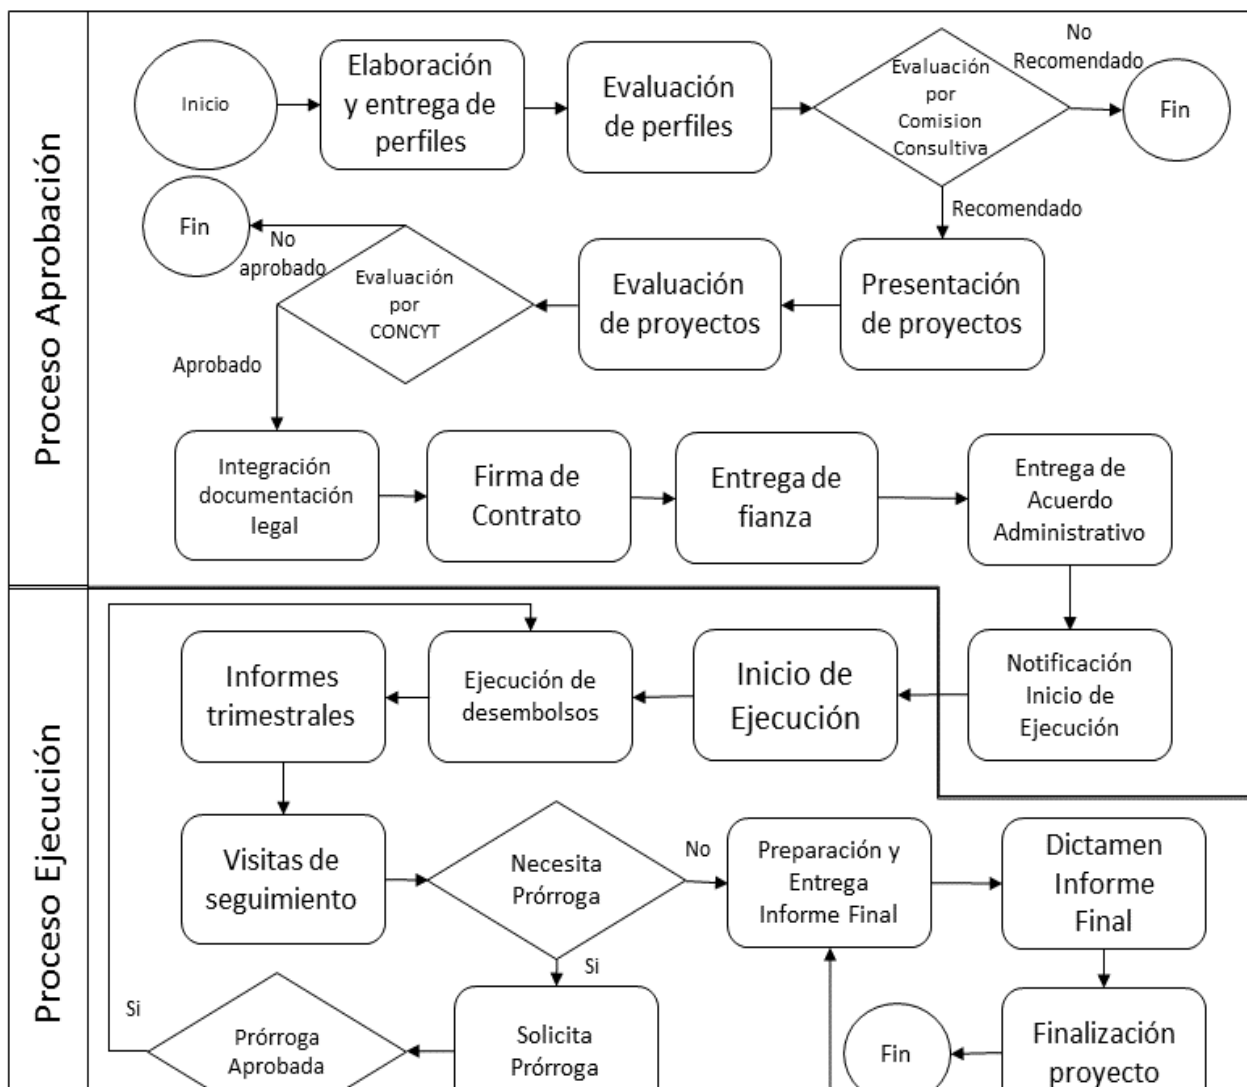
Proceso Aprobación

Inicio

Elaboración y entrega de perfiles

Evaluación de perfiles

Evaluación por Comision Consultiva

No Recomendado

Fin

Recomendado

Fin

No aprobado

Evaluación por CONCYT

Evaluación de proyectos

Presentación de proyectos

Aprobado

Integración documentación legal

Firma de Contrato

Entrega de fianza

Entrega de Acuerdo Administrativo

Proceso Ejecución

Informes trimestrales

Ejecución de desembolsos

Inicio de Ejecución

Notificación Inicio de Ejecución

Visitas de seguimiento

Necesita Prórroga

No

Preparación y Entrega Informe Final

Dictamen Informe Final

Si

Si

Prórroga Aprobada

Solicita Prórroga

Fin

Finalización proyecto